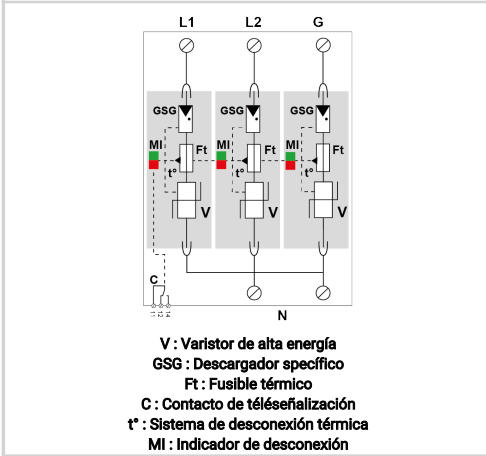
L1 L2 G

GSG GSG GSG

MI Ft MI Ft MI Ft

t° t° t°

V V V

C

N

V : Varistor de alta energía
GSG : Descargador specífico
Ft : Fusible térmico
C : Contacto de téléseñalización
t° : Sistema de desconexión térmica
MI : Indicador de desconexión